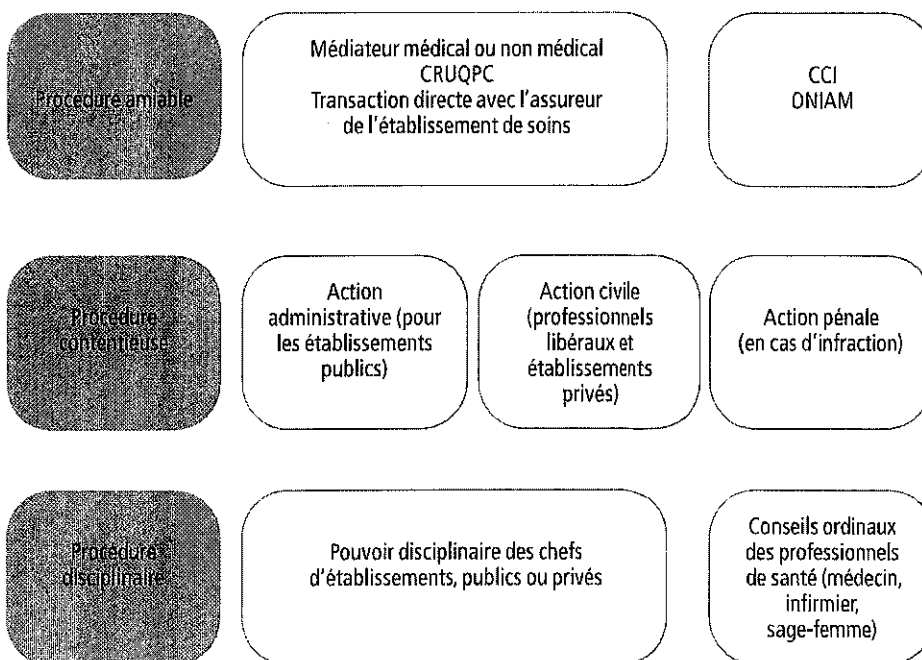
Procédure amiable

Médiateur médical ou non médical
CRUQPC
Transaction directe avec l'assureur de l'établissement de soins

CCI
ONIAM

Procédure contentieuse

Action administrative (pour les établissements publics)

Action civile (professionnels libéraux et établissements privés)

Action pénale (en cas d'infraction)

Procédure disciplinaire

Pouvoir disciplinaire des chefs d'établissements, publics ou privés

Conseils ordinaux des professionnels de santé (médecin, infirmier, sage-femme)